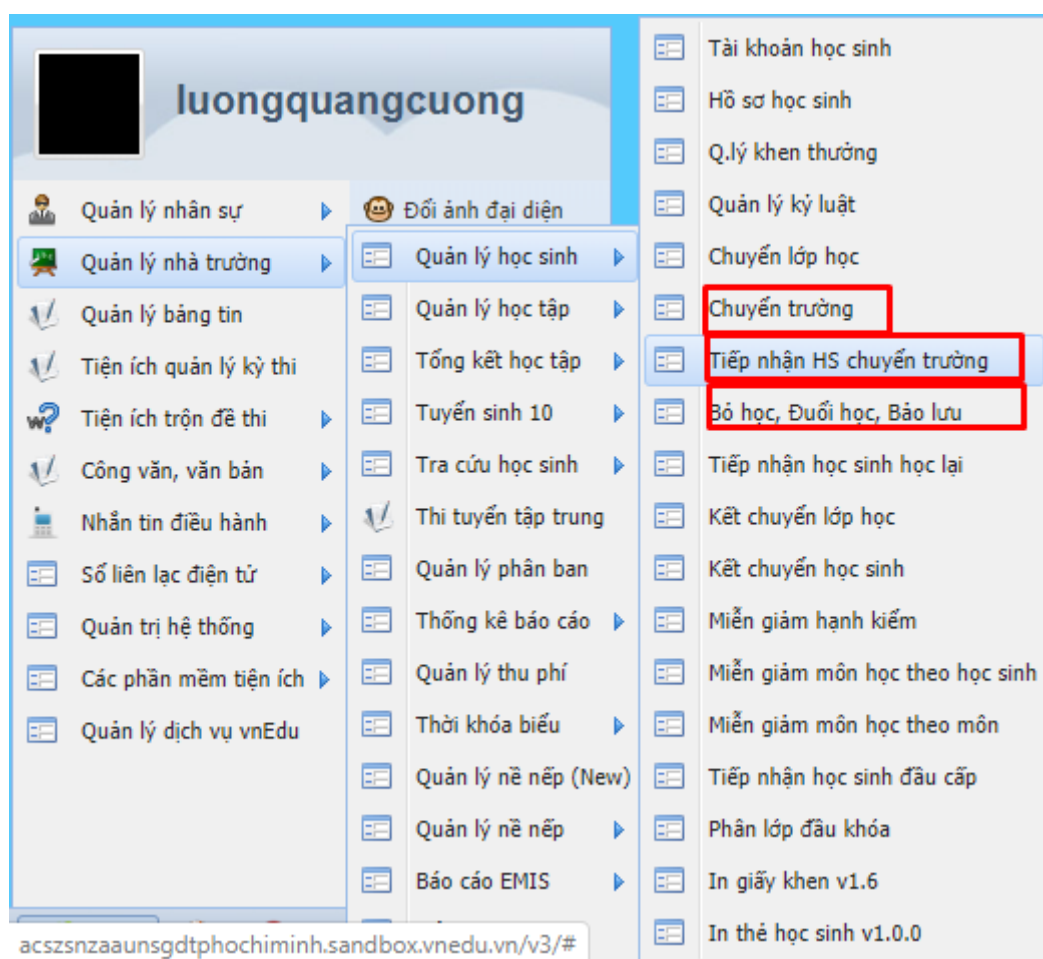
luongquangcuong

Quản lý nhân sự
Quản lý nhà trường
Quản lý bảng tin
Tiện ích quản lý kỳ thi
Tiện ích trộn đề thi
Công văn, văn bản
Nhắn tin điều hành
Sổ liên lạc điện tử
Quản trị hệ thống
Các phần mềm tiện ích
Quản lý dịch vụ vnEdu

Đổi ảnh đại diện
Quản lý học sinh
Quản lý học tập
Tổng kết học tập
Tuyển sinh 10
Tra cứu học sinh
Thi tuyển tập trung
Quản lý phân ban
Thống kê báo cáo
Quản lý thu phí
Thời khóa biểu
Quản lý nề nếp (New)
Quản lý nề nếp
Báo cáo EMIS

Tài khoản học sinh
Hồ sơ học sinh
Q.lý khen thưởng
Quản lý kỷ luật
Chuyển lớp học
Chuyển trường
Tiếp nhận HS chuyển trường
Bỏ học, Đuổi học, Bảo lưu
Tiếp nhận học sinh học lại
Kết chuyển lớp học
Kết chuyển học sinh
Miễn giảm hạnh kiểm
Miễn giảm môn học theo học sinh
Miễn giảm môn học theo môn
Tiếp nhận học sinh đầu cấp
Phân lớp đầu khóa
In giấy khen v1.6
In thẻ học sinh v1.0.0

acszsnzaaunsgdtphochiminh.sandbox.vnedu.vn/v3/#